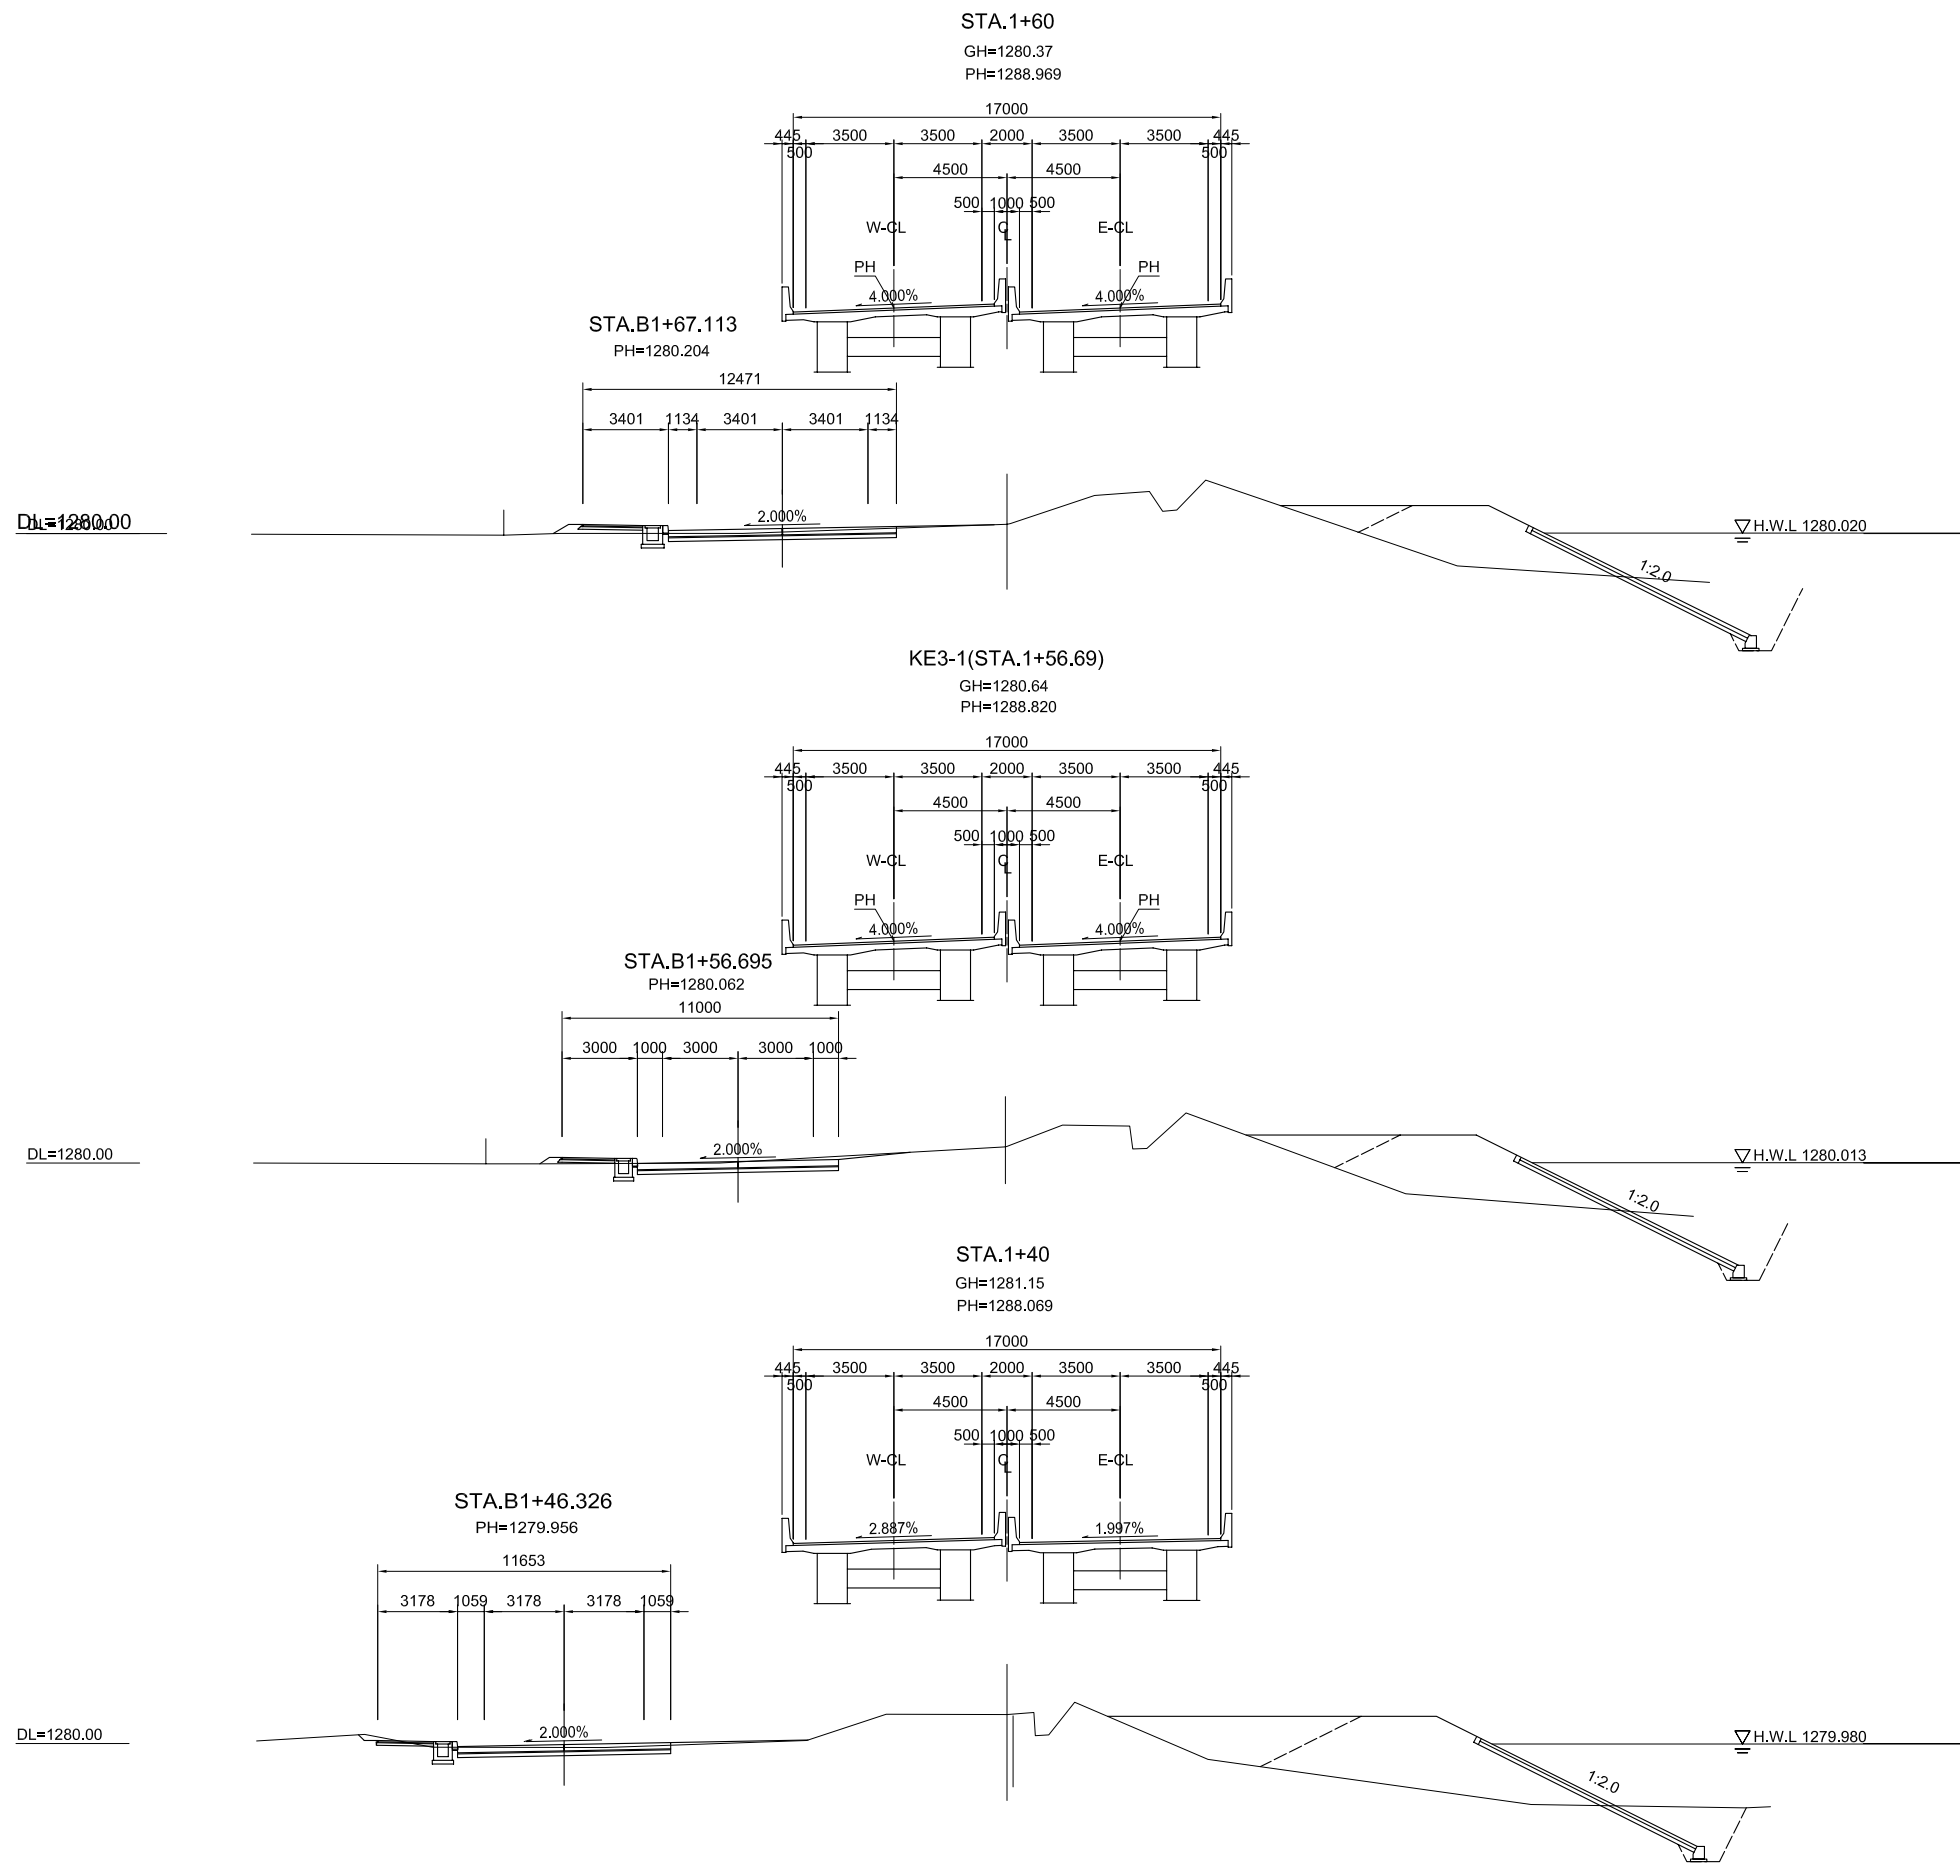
STA.1+60
GH=1280.37
PH=1288.969

17000
445 3500 3500 2000 3500 3500 445
500 500
4500 4500
500 1000 500
W-CL
CL
E-CL
PH
PH
4.000%
4.000%

STA.B1+67.113
PH=1280.204
12471
3401 1134 3401 3401 1134
2.000%
DL=1280.00
H.W.L 1280.020
1:2.0

KE3-1(STA.1+56.69)
GH=1280.64
PH=1288.820

17000
445 3500 3500 2000 3500 3500 445
500 500
4500 4500
500 1000 500
W-CL
CL
E-CL
PH
PH
4.000%
4.000%

STA.B1+56.695
PH=1280.062
11000
3000 1000 3000 3000 1000
2.000%
DL=1280.00
H.W.L 1280.013
1:2.0

STA.1+40
GH=1281.15
PH=1288.069

17000
445 3500 3500 2000 3500 3500 445
500 500
4500 4500
500 1000 500
W-CL
CL
E-CL
2.887%
1.997%

STA.B1+46.326
PH=1279.956
11653
3178 1059 3178 3178 1059
2.000%
DL=1280.00
H.W.L 1279.980
1:2.0